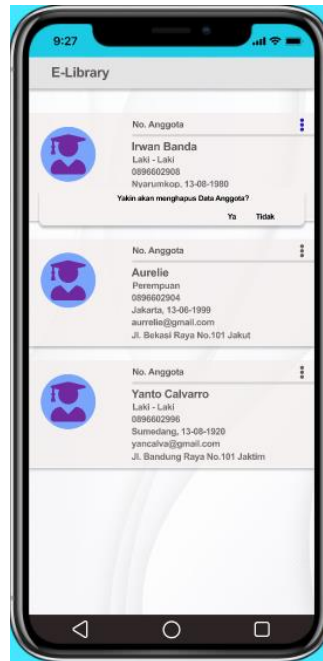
9:27

E-Library

No. Anggota

Irwan Banda
Laki - Laki
0896602908
Nyarumkop, 13-08-1980

Yakin akan menghapus Data Anggota?

Ya Tidak

No. Anggota

Aurelie
Perempuan
0896602904
Jakarta, 13-06-1999
aurrelie@gmail.com
Jl. Bekasi Raya No.101 Jakut

No. Anggota

Yanto Calvarro
Laki - Laki
0896602996
Sumedang, 13-08-1920
yancalva@gmail.com
Jl. Bandung Raya No.101 Jaktim